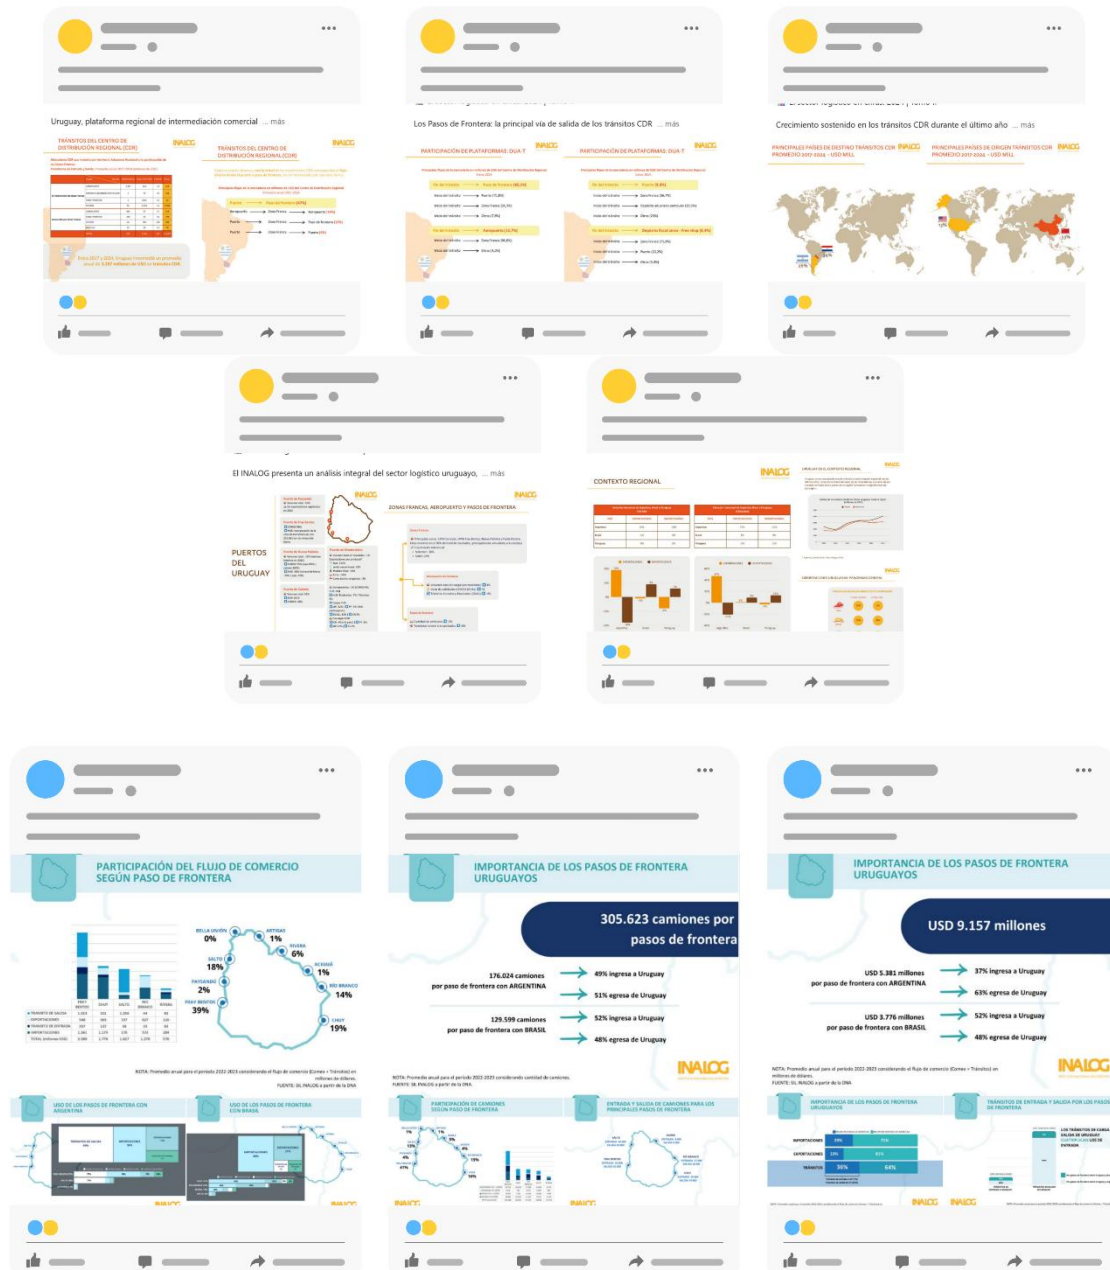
Uruguay, plataforma regional de intermediación comercial ... más

TRÁNSITOS DEL CENTRO DE DISTRIBUCIÓN REGIONAL (CDR)

INALOG

TRÁNSITOS DEL CENTRO DE DISTRIBUCIÓN REGIONAL (CDR)

INALOG

Entre 2017 a 2024, Uruguay intermedió en promedio anual de 5.157 millones de USD en tránsitos CDR

Los Pasos de Frontera: la principal vía de salida de los tránsitos CDR ... más

PARTICIPACIÓN DE PLATAFORMAS: DUA-T

INALOG

PARTICIPACIÓN DE PLATAFORMAS: DUA-T

INALOG

Crecimiento sostenido en los tránsitos CDR durante el último año ... más

PRINCIPALES PAÍSES DE DESTINO TRÁNSITOS CDR PROMEDIO 2017-2024 - USD MILL

INALOG

PRINCIPALES PAÍSES DE ORIGEN TRÁNSITOS CDR PROMEDIO 2017-2024 - USD MILL

INALOG

El INALOG presenta un análisis integral del sector logístico uruguayo, ... más

INALOG

PUERTOS DEL URUGUAY

INALOG

ZONAS FRANCAS, AEROPUERTO Y PASOS DE FRONTERA

CONTEXTO REGIONAL

INALOG

INALOG

INALOG

PARTICIPACIÓN DEL FLUJO DE COMERCIO SEGÚN PASO DE FRONTERA

BELLA UNIÓN 0%
ARTIGAS 1%
RIVERA 6%
ACEGUÁ 1%
RÍO BRANCO 14%
CHUY 19%
SALTO 18%
PAYSANDÚ 2%
FRAY BENTOS 39%

NOTA: Promedio anual para el periodo 2022-2025 considerando el flujo de comercio (Comex + Tránsitos) en millones de dólares.
FUENTE: SIL INALOG a partir de la DNA

USO DE LOS PASOS DE FRONTERA CON ARGENTINA

USO DE LOS PASOS DE FRONTERA CON BRASIL

IMPORTANCIA DE LOS PASOS DE FRONTERA URUGUAYOS

305.623 camiones por pasos de frontera

176.024 camiones por paso de frontera con ARGENTINA
49% ingresa a Uruguay
51% egresa de Uruguay

129.599 camiones por paso de frontera con BRASIL
52% ingresa a Uruguay
48% egresa de Uruguay

INALOG

NOTA: Promedio anual para el periodo 2022-2025 considerando cantidad de camiones.
FUENTE: SIL INALOG a partir de la DNA

PARTICIPACIÓN DE CAMIONES SEGÚN PASO DE FRONTERA

ENTRADA Y SALIDA DE CAMIONES PARA LOS PRINCIPALES PASOS DE FRONTERA

IMPORTANCIA DE LOS PASOS DE FRONTERA URUGUAYOS

USD 9.157 millones

USD 5.381 millones por paso de frontera con ARGENTINA
37% ingresa a Uruguay
63% egresa de Uruguay

USD 3.776 millones por paso de frontera con BRASIL
52% ingresa a Uruguay
48% egresa de Uruguay

INALOG

NOTA: Promedio anual para el periodo 2022-2025 considerando el flujo de comercio (Comex + Tránsitos) en millones de dólares.
FUENTE: SIL INALOG a partir de la DNA

IMPORTANCIA DE LOS PASOS DE FRONTERA URUGUAYOS

TRÁNSITOS DE ENTRADA Y SALIDA POR LOS PASOS DE FRONTERA

IMPORTACIONES 29% 71%
EXPORTACIONES 19% 81%
TRÁNSITOS 36% 64%

INALOG INALOG